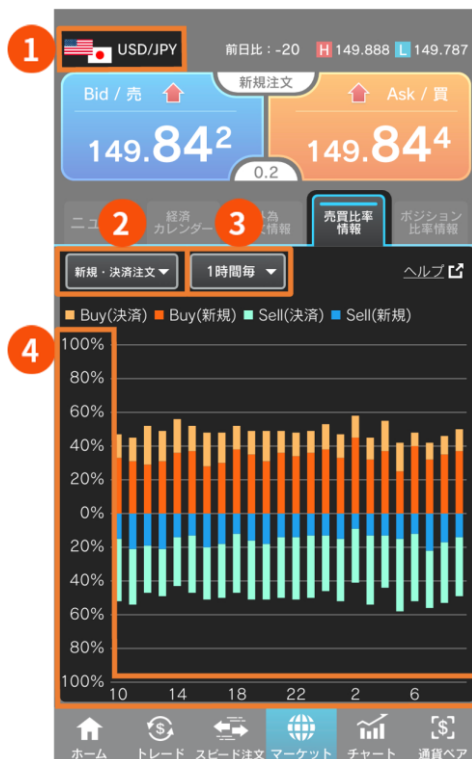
1 USD/JPY 前日比：-20 H 149.888 L 149.787

新規注文

Bid / 売 149.842

Ask / 買 149.844

0.2

ニュ 経済カレンダー 為 情報 売買比率情報 ポジション比率情報

2 3

新規・決済注文 1時間毎

ヘルプ

Buy(決済) Buy(新規) Sell(決済) Sell(新規)

4

100%
80%
60%
40%
20%
0%
20%
40%
60%
80%
100%

10 14 18 22 2 6

ホーム トレード スピード注文 マーケット チャート 通貨ペア